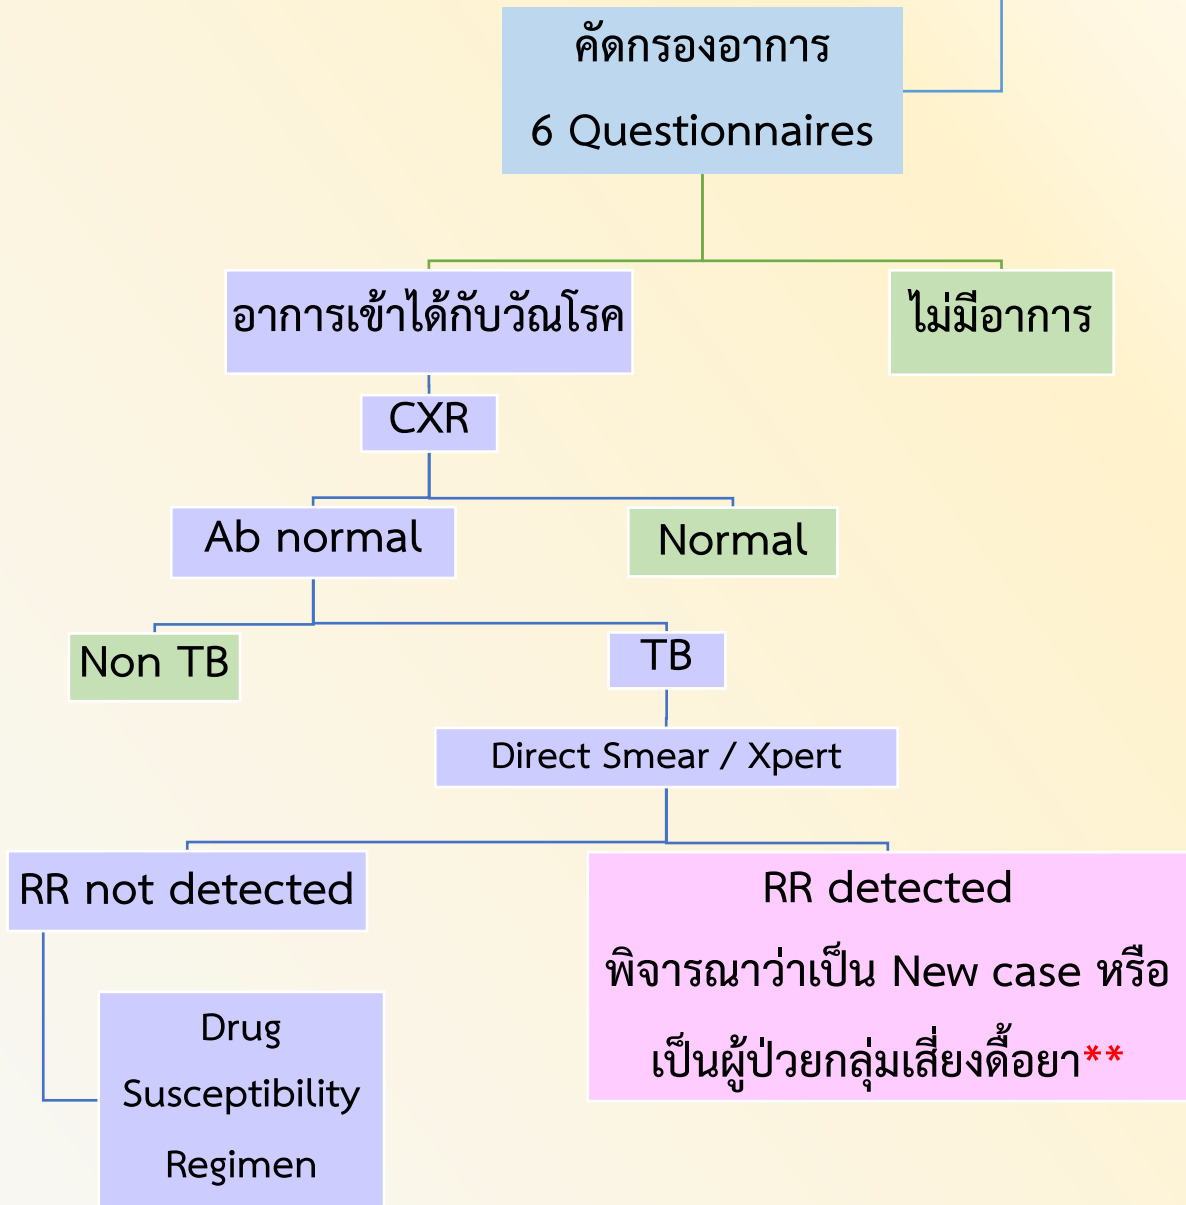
คัดกรองอาการ

6 Questionnaires

อาการเข้าได้กับวัณโรค

ไม่มีอาการ

CXR

Ab normal

Normal

Non TB

TB

Direct Smear / Xpert

RR not detected

RR detected

พิจารณาว่าเป็น New case หรือ

เป็นผู้ป่วยกลุ่มเสี่ยงดื้อยา**

Drug

Susceptibility

Regimen